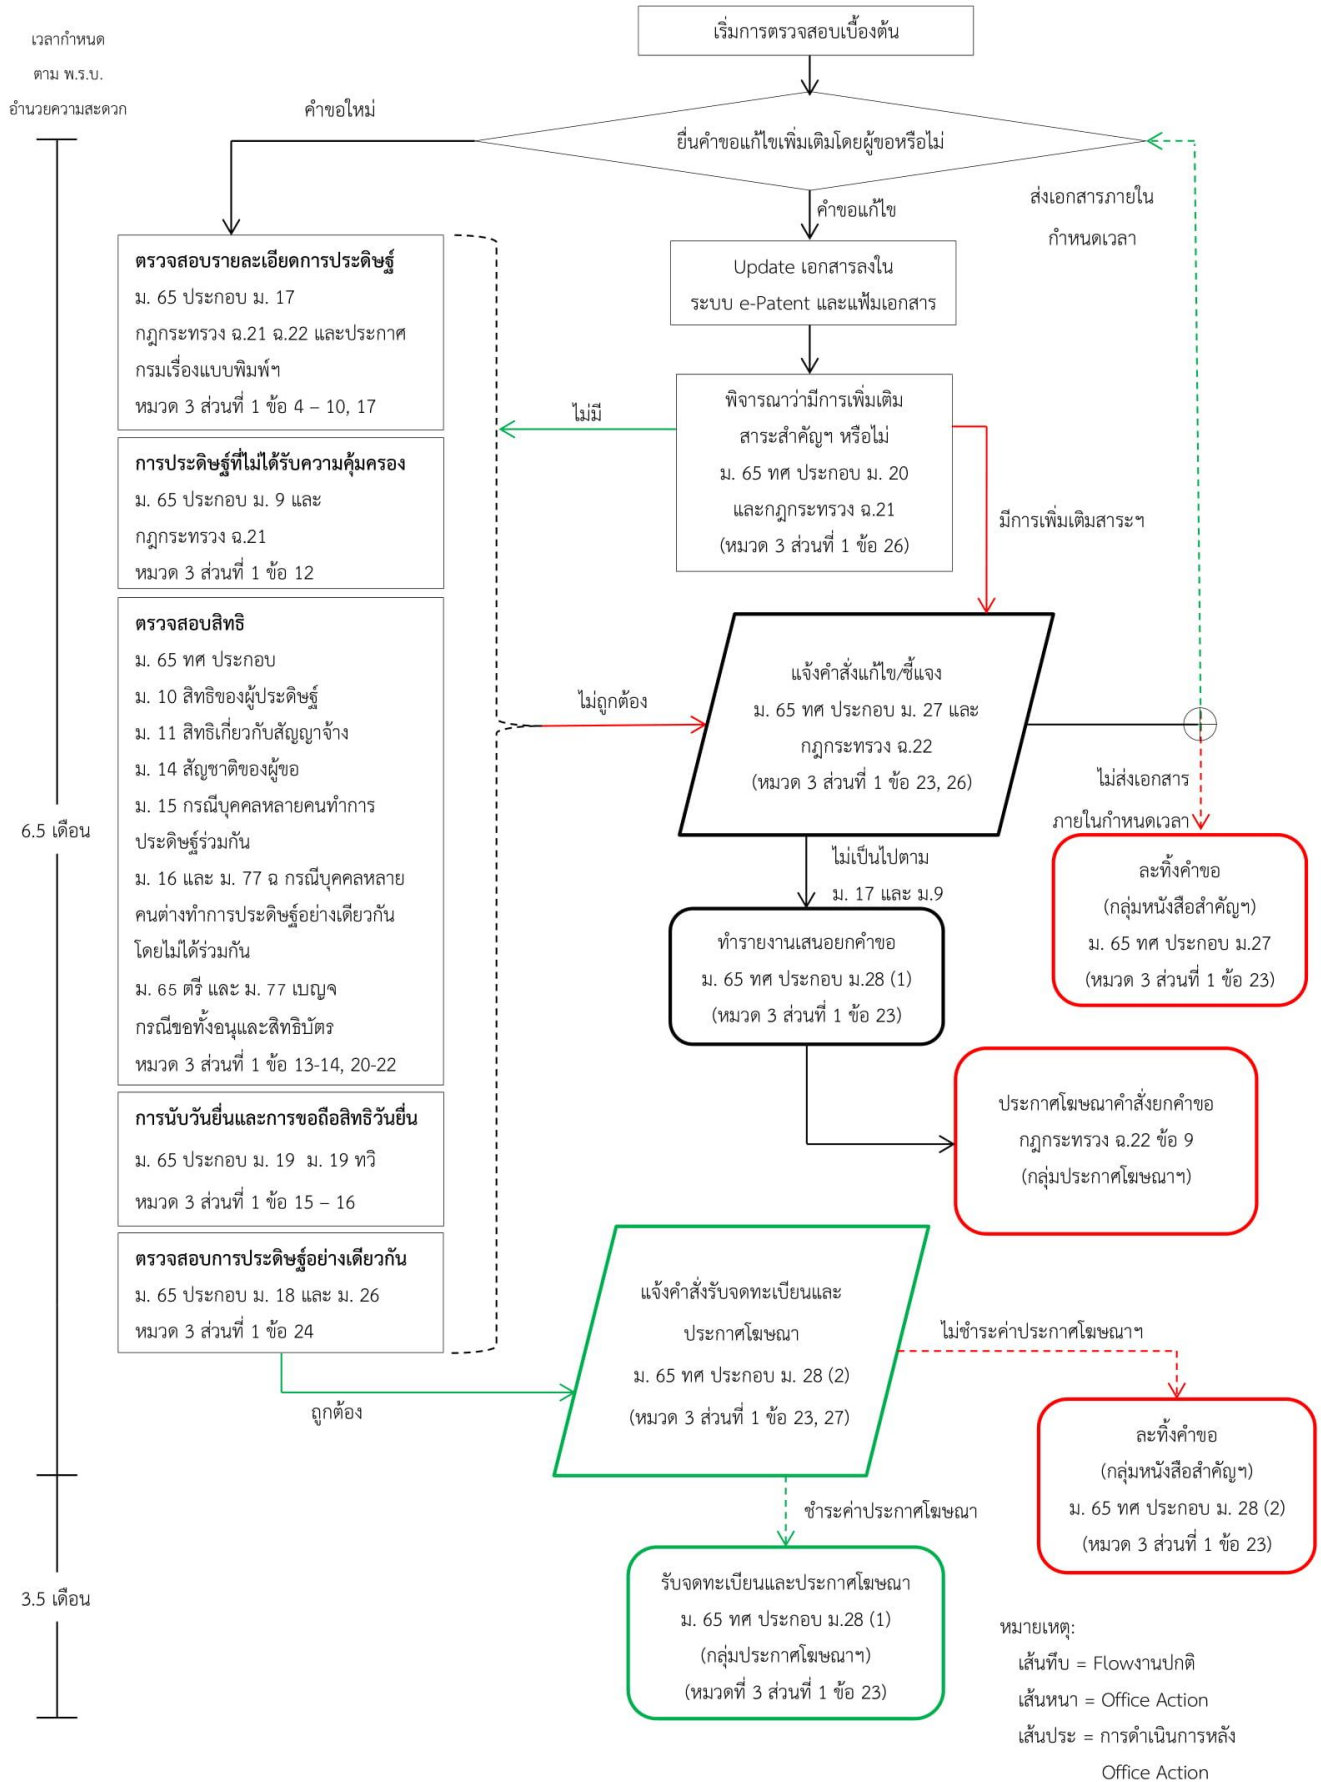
เวลากำหนด
ตาม พ.ร.บ.
อำนวยความสะดวก

เริ่มการตรวจสอบเบื้องต้น

คำขอใหม่

ยื่นคำขอแก้ไขเพิ่มเติมโดยผู้ขอหรือไม่

ส่งเอกสารภายในกำหนดเวลา

คำขอแก้ไข

ตรวจสอบรายละเอียดการประดิษฐ์
ม. 65 ประกอบ ม. 17
กฎกระทรวง ฉ.21 ฉ.22 และประกาศกรมเรื่องแบบพิมพ์ฯ
หมวด 3 ส่วนที่ 1 ข้อ 4 – 10, 17

Update เอกสารลงในระบบ e-Patent และแฟ้มเอกสาร

ไม่มี

พิจารณาว่ามีการเพิ่มเติมสาระสำคัญฯ หรือไม่
ม. 65 ทศ ประกอบ ม. 20
และกฎกระทรวง ฉ.21
(หมวด 3 ส่วนที่ 1 ข้อ 26)

การประดิษฐ์ที่ไม่ได้รับความคุ้มครอง
ม. 65 ประกอบ ม. 9 และ
กฎกระทรวง ฉ.21
หมวด 3 ส่วนที่ 1 ข้อ 12

มีการเพิ่มเติมสาระฯ

ตรวจสอบสิทธิ
ม. 65 ทศ ประกอบ
ม. 10 สิทธิของผู้ประดิษฐ์
ม. 11 สิทธิเกี่ยวกับสัญญาจ้าง
ม. 14 สัญชาติของผู้ขอ
ม. 15 กรณีบุคคลหลายคนทำการประดิษฐ์ร่วมกัน
ม. 16 และ ม. 77 ฉ กรณีบุคคลหลายคนต่างทำการประดิษฐ์อย่างเดียวกันโดยไม่ได้ร่วมกัน
ม. 65 ตรี และ ม. 77 เบญจ
กรณีขอทั้งอนุและสิทธิบัตร
หมวด 3 ส่วนที่ 1 ข้อ 13-14, 20-22

ไม่ถูกต้อง

แจ้งคำสั่งแก้ไข/ชี้แจง
ม. 65 ทศ ประกอบ ม. 27 และ
กฎกระทรวง ฉ.22
(หมวด 3 ส่วนที่ 1 ข้อ 23, 26)

ไม่ส่งเอกสารภายในกำหนดเวลา

6.5 เดือน

ละทิ้งคำขอ
(กลุ่มหนังสือสำคัญฯ)
ม. 65 ทศ ประกอบ ม.27
(หมวด 3 ส่วนที่ 1 ข้อ 23)

ไม่เป็นไปตาม ม. 17 และ ม.9

ทำรายงานเสนอยกคำขอ
ม. 65 ทศ ประกอบ ม.28 (1)
(หมวด 3 ส่วนที่ 1 ข้อ 23)

ประกาศโฆษณาคำสั่งยกคำขอ
กฎกระทรวง ฉ.22 ข้อ 9
(กลุ่มประกาศโฆษณาฯ)

การนับวันยื่นและการขอถือสิทธิวันยื่น
ม. 65 ประกอบ ม. 19 ม. 19 ทวิ
หมวด 3 ส่วนที่ 1 ข้อ 15 – 16

ตรวจสอบการประดิษฐ์อย่างเดียวกัน
ม. 65 ประกอบ ม. 18 และ ม. 26
หมวด 3 ส่วนที่ 1 ข้อ 24

แจ้งคำสั่งรับจดทะเบียนและประกาศโฆษณา
ม. 65 ทศ ประกอบ ม. 28 (2)
(หมวด 3 ส่วนที่ 1 ข้อ 23, 27)

ไม่ชำระค่าประกาศโฆษณาฯ

ถูกต้อง

ละทิ้งคำขอ
(กลุ่มหนังสือสำคัญฯ)
ม. 65 ทศ ประกอบ ม. 28 (2)
(หมวด 3 ส่วนที่ 1 ข้อ 23)

ชำระค่าประกาศโฆษณา

3.5 เดือน

รับจดทะเบียนและประกาศโฆษณา
ม. 65 ทศ ประกอบ ม.28 (1)
(กลุ่มประกาศโฆษณาฯ)
(หมวดที่ 3 ส่วนที่ 1 ข้อ 23)

หมายเหตุ:
เส้นทึบ = Flowงานปกติ
เส้นหนา = Office Action
เส้นประ = การดำเนินการหลัง Office Action